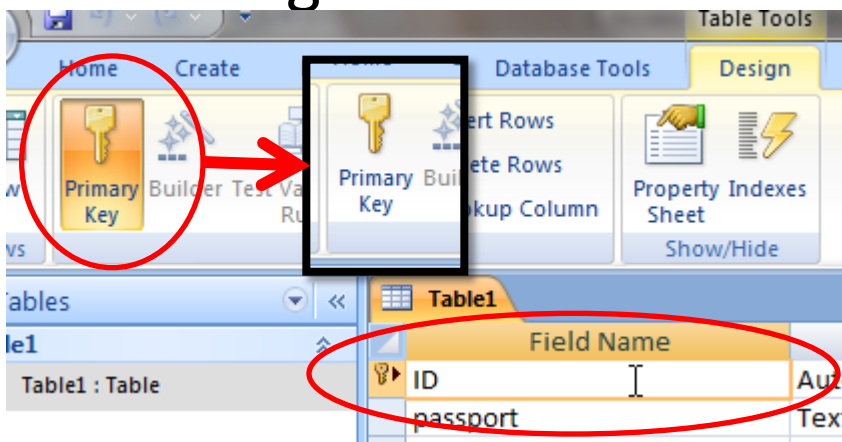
Table Tools

Home Create Database Tools Design

Primary Key Builder Test Va Ru

Primary Key Bui

ert Rows
ete Rows
okup Column

Property Sheet Indexes
Show/Hide

ables
le1
Table1 : Table

Table1
Field Name
ID Aut
passport Tex